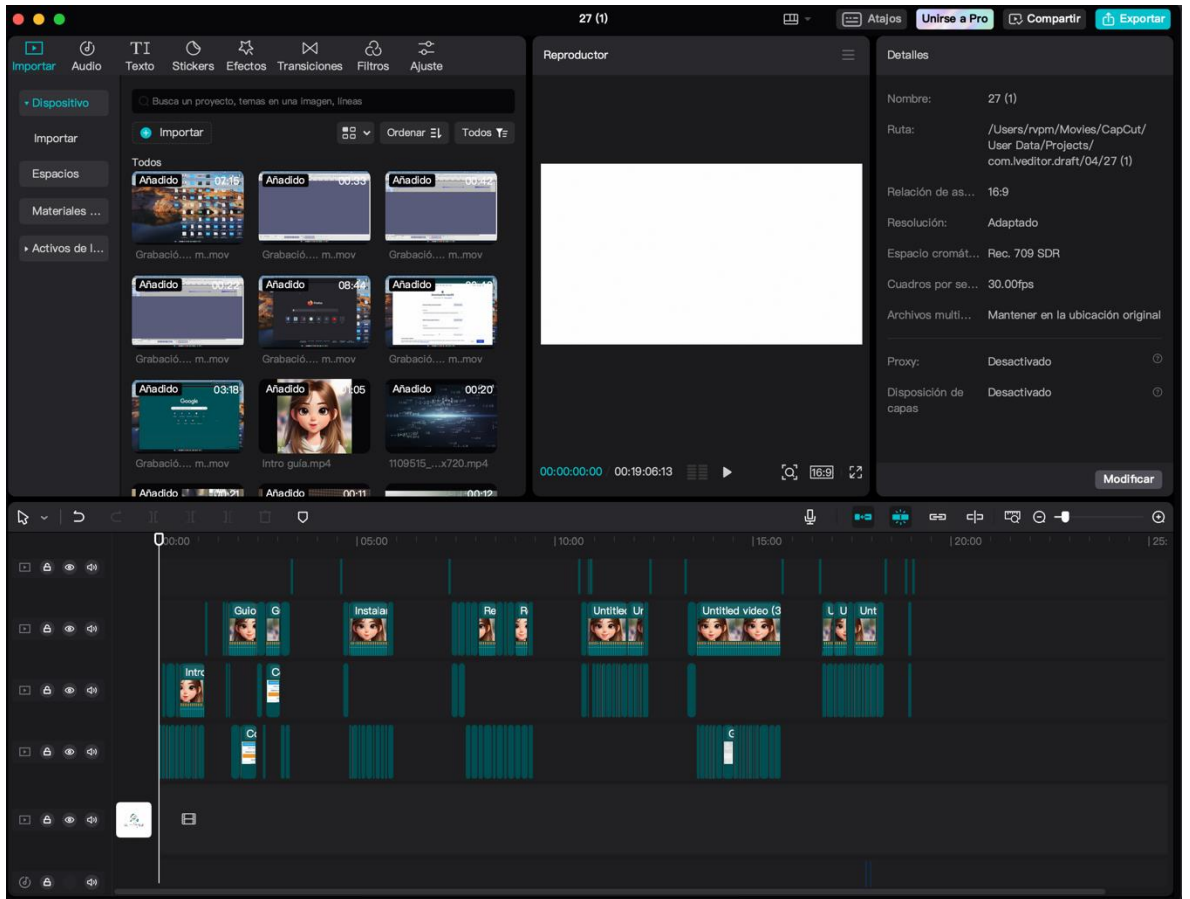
27 (1)

Atajos Unirse a Pro Compartir Exportar

Importar Audio Texto Stickers Efectos Transiciones Filtros Ajuste

Dispositivo
Importar
Espacios
Materiales ...
Activos de l...

Busca un proyecto, temas en una imagen, líneas

Importar
Ordenar Todos

Todos

Añadido 02:16
Grabació.... m..mov
Añadido 00:33
Grabació.... m..mov
Añadido 00:42
Grabació.... m..mov
Añadido 00:22
Grabació.... m..mov
Añadido 08:44
Grabació.... m..mov
Añadido 00:10
Grabació.... m..mov
Añadido 03:18
Grabació.... m..mov
Añadido 01:05
Intro guía.mp4
Añadido 00:20
1109515_...x720.mp4
Añadido 00:21
Añadido 00:11
00:12

Reproductor

00:00:00:00 00:19:06:13 16:9

Detalles

Nombre: 27 (1)
Ruta: /Users/rvpm/Movies/CapCut/User Data/Projects/com.lveditor.draft/04/27 (1)
Relación de as... 16:9
Resolución: Adaptado
Espacio cromát... Rec. 709 SDR
Cuadros por se... 30.00fps
Archivos multi... Mantener en la ubicación original
Proxy: Desactivado
Disposición de capas Desactivado

Modificar

00:00 |05:00 |10:00 |15:00 |20:00 |25

Guio G Instala Re R Untitled Ur Untitled video (3 U U Unt
Intro C
C C